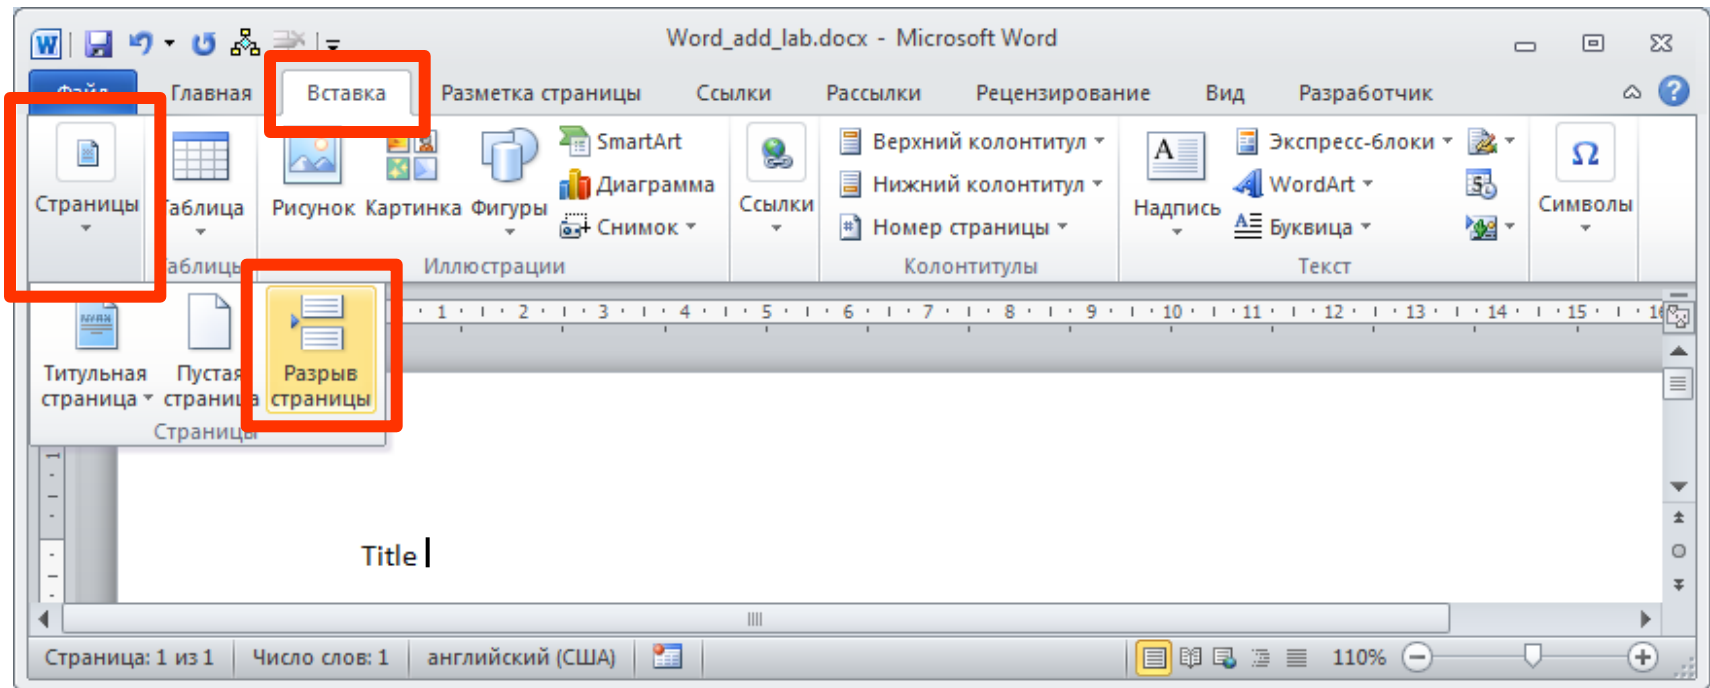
Word_add_lab.docx - Microsoft Word

Файл Главная Вставка Разметка страницы Ссылки Рассылки Рецензирование Вид Разработчик

Страницы
Таблица
Таблицы
Рисунок Картинка Фигуры
SmartArt
Диаграмма
Снимок
Иллюстрации
Ссылки
Верхний колонтитул
Нижний колонтитул
Номер страницы
Колонтитулы
Надпись
Экспресс-блоки
WordArt
Буквица
Текст
Символы

Титульная страница
Пустая страница
Разрыв страницы
Страницы

1 2 3 4 5 6 7 8 9 10 11 12 13 14 15 16

Title

Страница: 1 из 1 Число слов: 1 английский (США) 110%